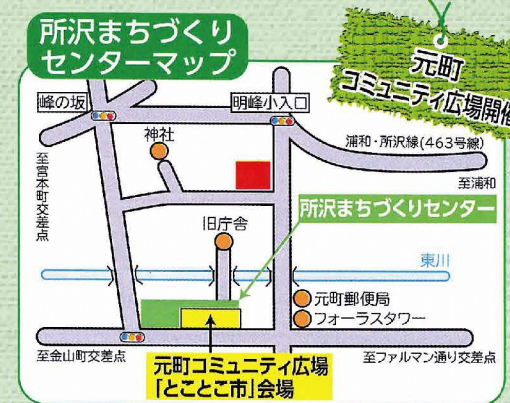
所沢まちづくり
センターマップ

元町
コミュニティ広場開催

峰の坂

明峰小入口

神社

浦和・所沢線(463号線)

至浦和

至宮本町交差点

旧庁舎

所沢まちづくりセンター

東川

元町郵便局

フォーラスタワー

至金山町交差点

至ファルマン通り交差点

元町コミュニティ広場
「とことこ市」会場